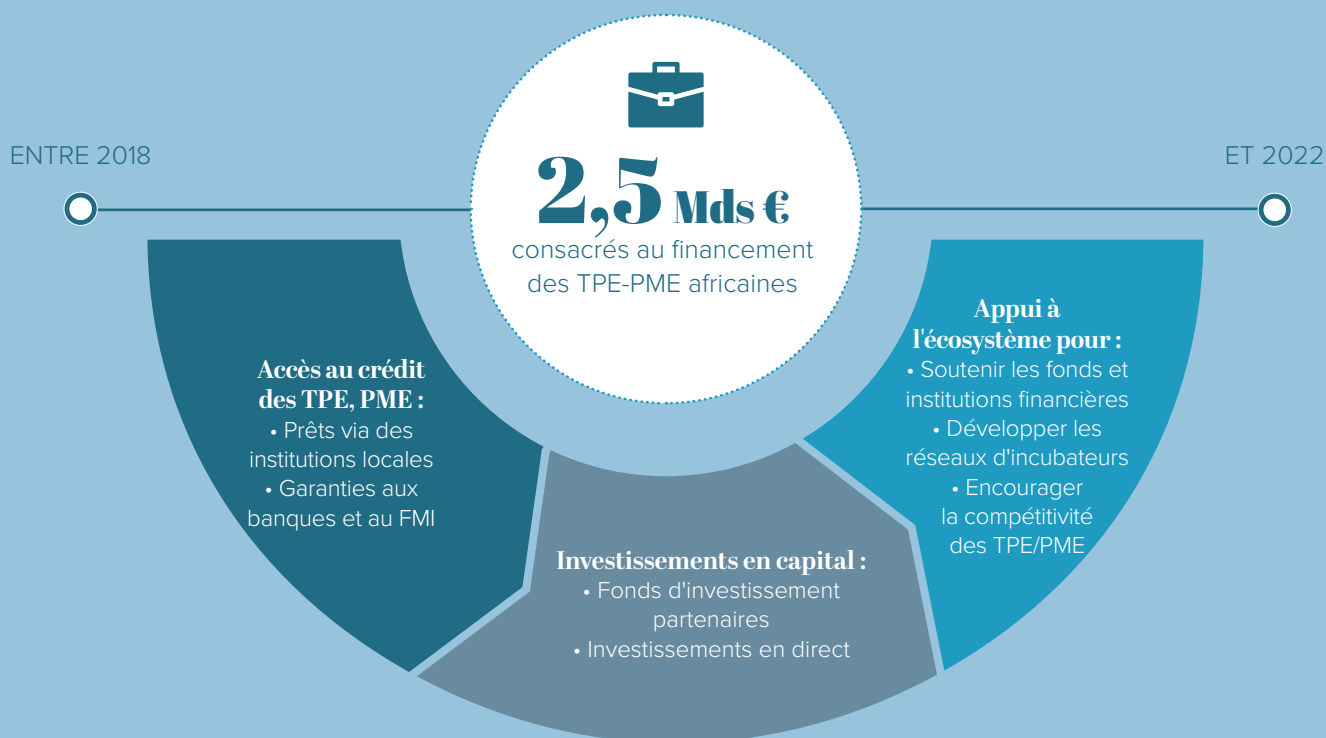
ENTRE 2018

2,5 Mds €
consacrés au financement des TPE-PME africaines

ET 2022

Accès au crédit des TPE, PME :
• Prêts via des institutions locales
• Garanties aux banques et au FMI

Investissements en capital :
• Fonds d'investissement partenaires
• Investissements en direct

Appui à l'écosystème pour :
• Soutenir les fonds et institutions financières
• Développer les réseaux d'incubateurs
• Encourager la compétitivité des TPE/PME